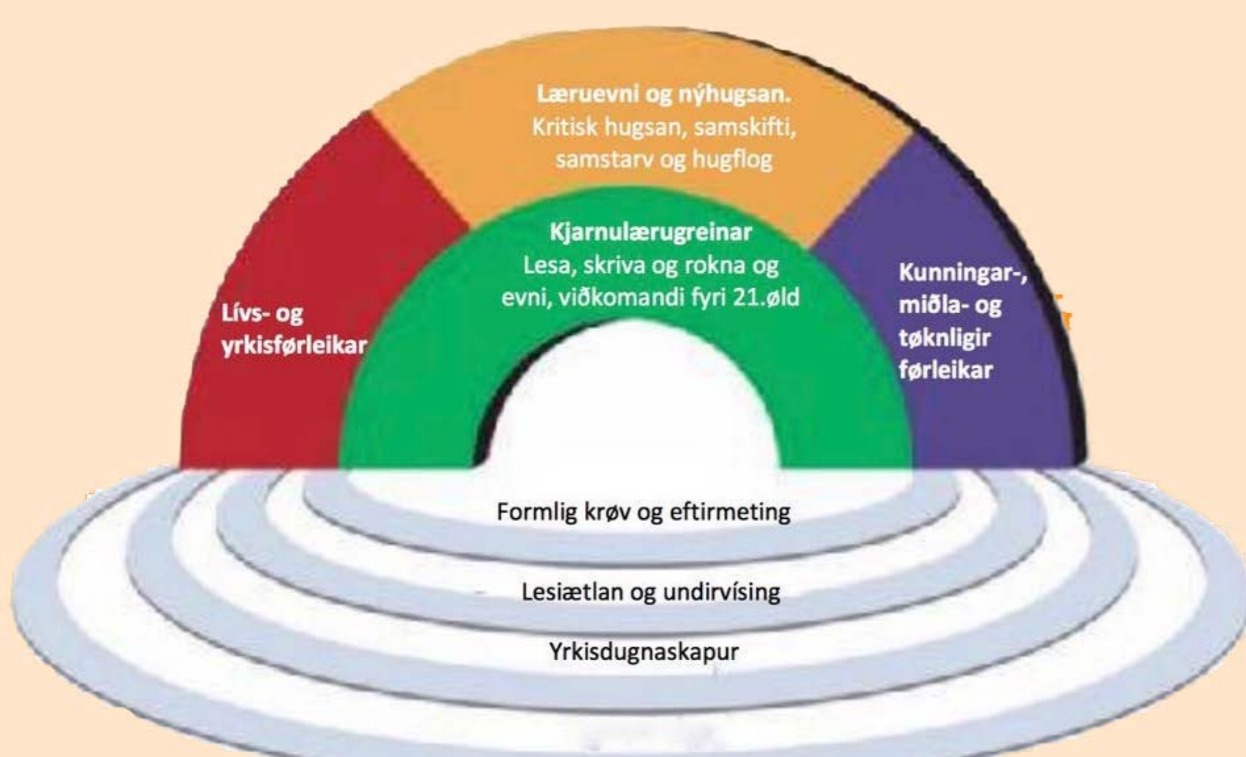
Læruevni og nýhugsan.
Kritisk hugsan, samskifti, samstarv og hugflog

Lívs- og yrkisførleikar

Kjarnulærugreinar
Lesa, skriva og rokna og evni, viðkomandi fyri 21.øld

Kunningar-, miðla- og tøknligir førleikar

Formlig krøv og eftirmeting

Lesiætlan og undirvísing

Yrkisdugnaskapur